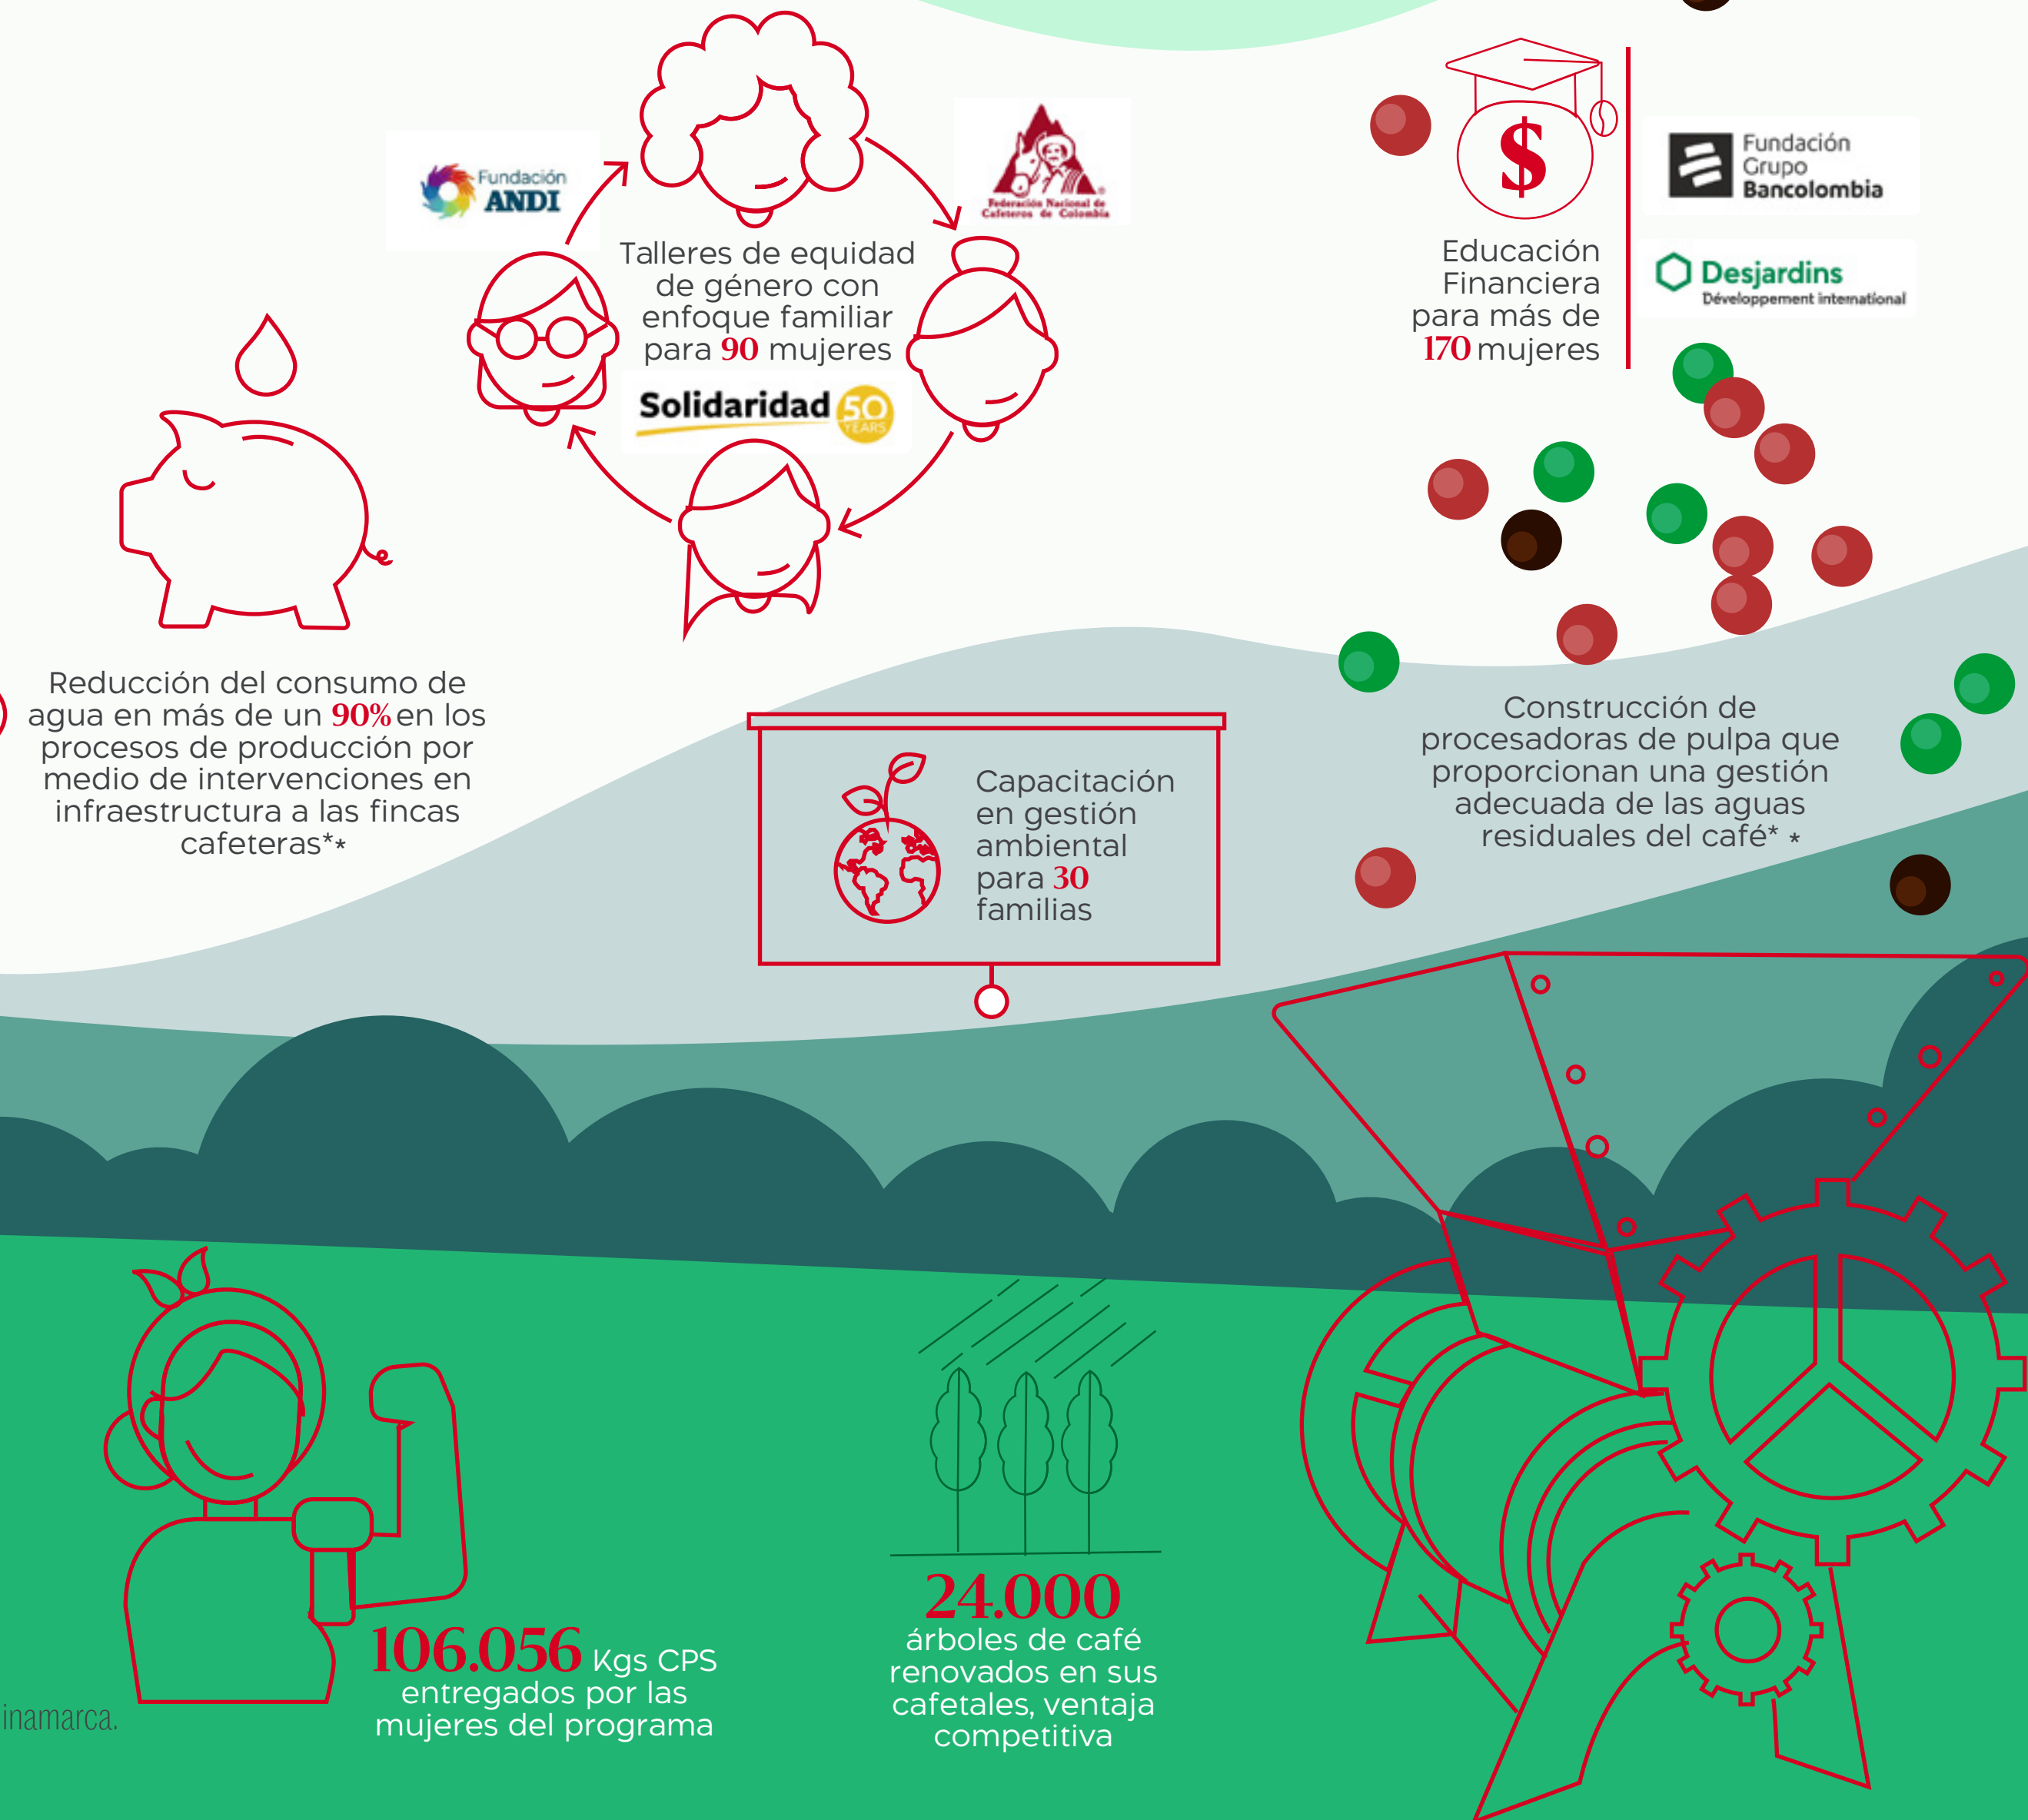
Fundación ANDI

Federación Nacional de Cafeteros de Colombia

Talleres de equidad de género con enfoque familiar para 90 mujeres

Solidaridad 50 YEARS

$

Educación Financiera para más de 170 mujeres

Fundación Grupo Bancolombia

Desjardins Développement international

Reducción del consumo de agua en más de un 90% en los procesos de producción por medio de intervenciones en infraestructura a las fincas cafeteras**

Capacitación en gestión ambiental para 30 familias

Construcción de procesadoras de pulpa que proporcionan una gestión adecuada de las aguas residuales del café* *

inamarca.

106.056 Kgs CPS entregados por las mujeres del programa

24.000 árboles de café renovados en sus cafetales, ventaja competitiva